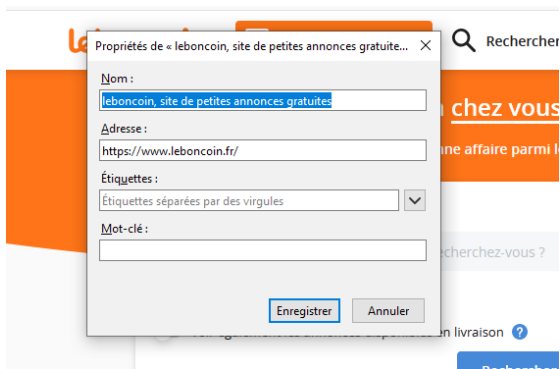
Propriétés de « leboncoin, site de petites annonces gratuite...

Nom :

leboncoin, site de petites annonces gratuites

Adresse :

https://www.leboncoin.fr/

Étiquettes :

Étiquettes séparées par des virgules

Mot-clé :

Enregistrer

Annuler

Rechercher

chez vous

nne affaire parmi l

cherchez-vous ?

en livraison